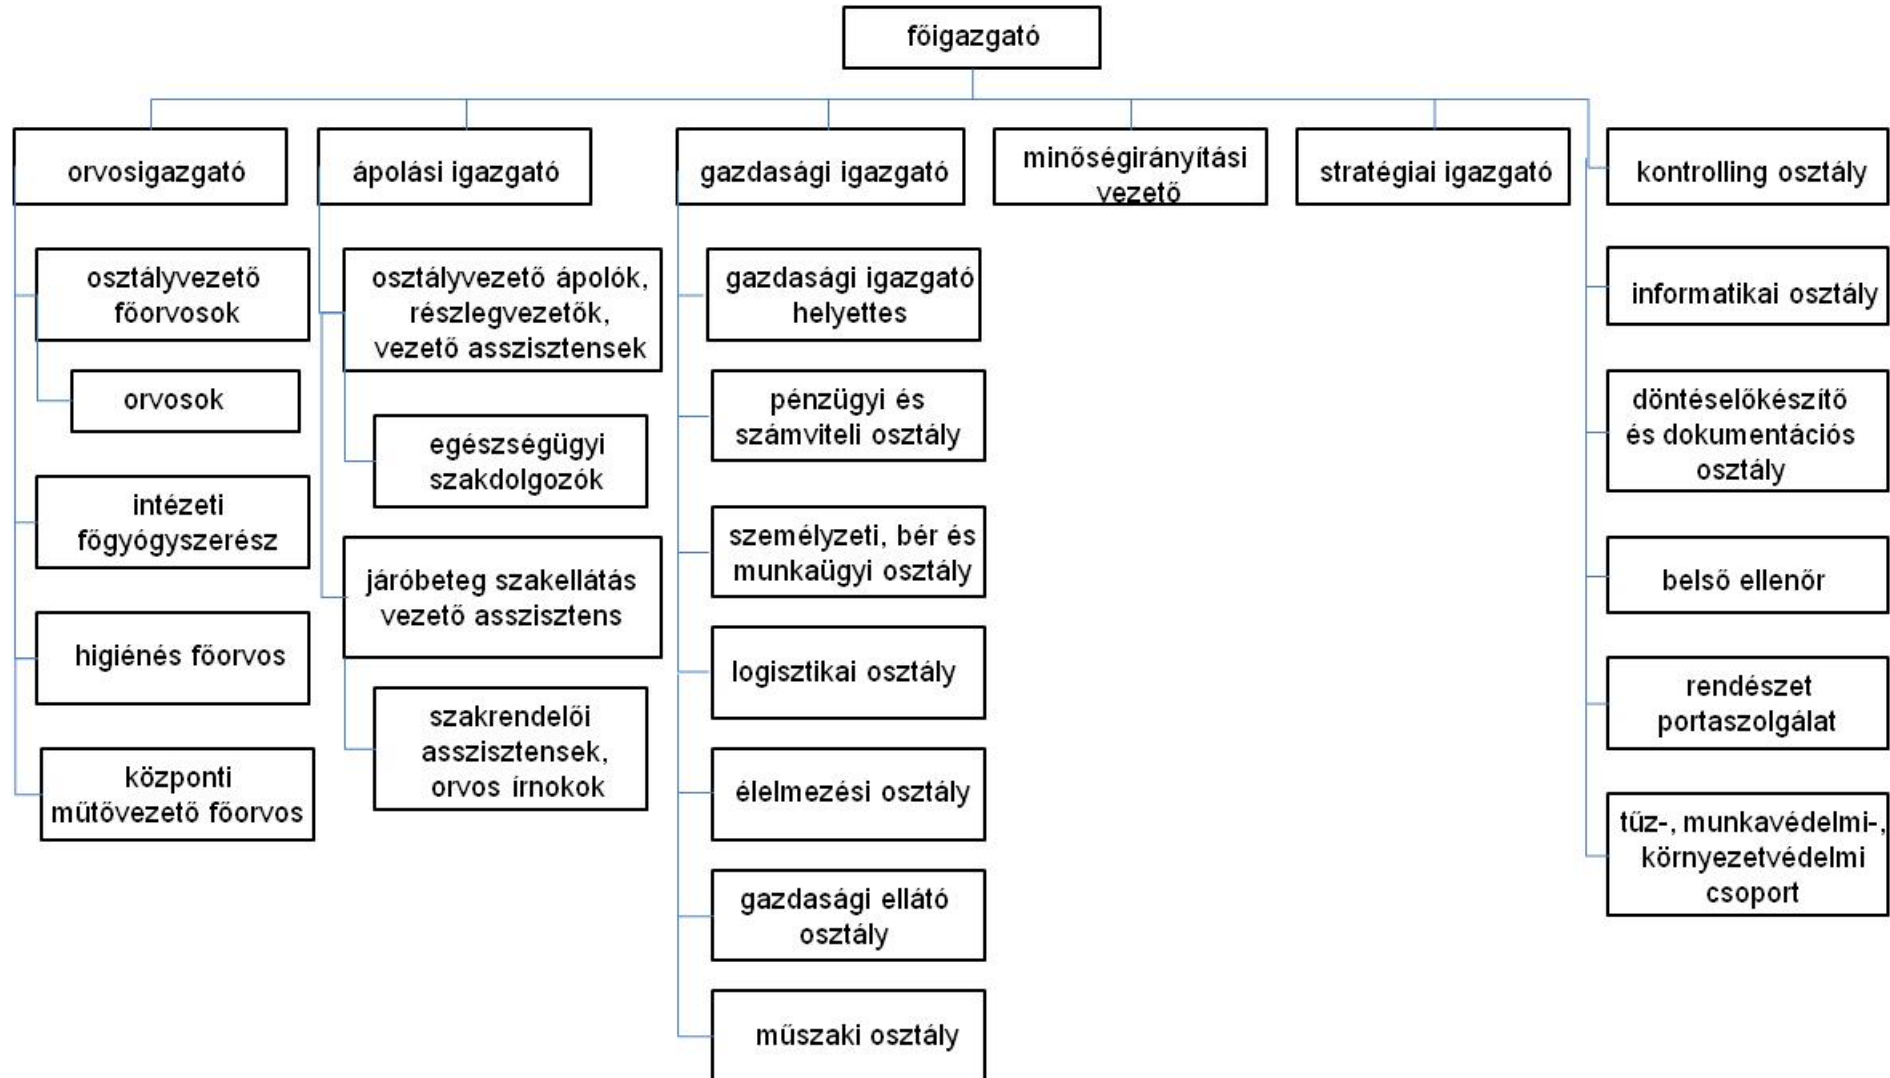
főigazgató

orvosigazgató

osztályvezető főorvosok

orvosok

intézeti főgyógyszerész

higiénés főorvos

központi műtővezető főorvos

ápolási igazgató

osztályvezető ápolók, részlegvezetők, vezető asszisztensek

egészségügyi szakdolgozók

járóbeteg szakellátás vezető asszisztens

szakrendelői asszisztensek, orvos írnokok

gazdasági igazgató

gazdasági igazgató helyettes

pénzügyi és számviteli osztály

személyzeti, bér és munkaügyi osztály

logisztikai osztály

élelmezési osztály

gazdasági ellátó osztály

műszaki osztály

minőségirányítási vezető

stratégiai igazgató

kontrolling osztály

informatikai osztály

döntéselőkészítő és dokumentációs osztály

belső ellenőr

rendészet portaszolgálat

tűz-, munkavédelmi-, környezetvédelmi csoport